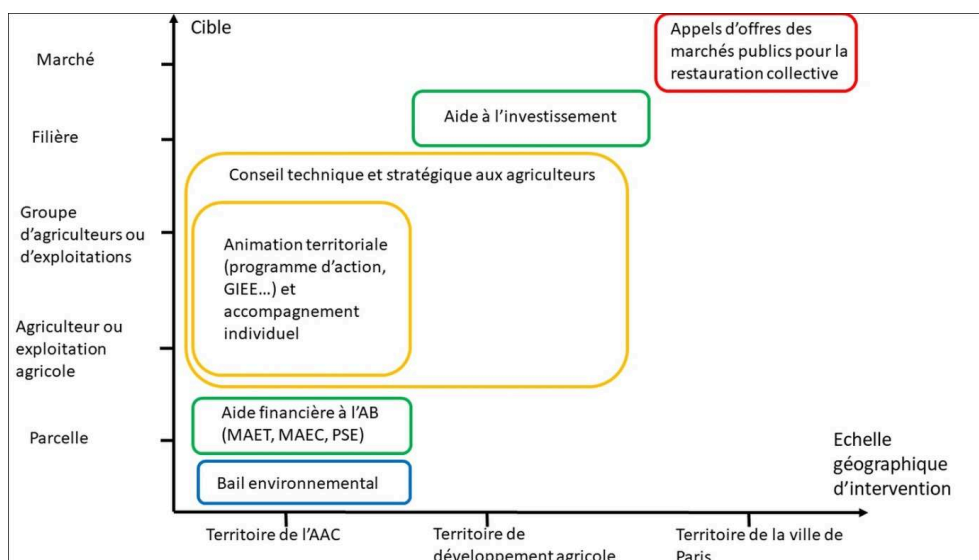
Cible

Marché

Filière

Groupe d'agriculteurs ou d'exploitations

Agriculteur ou exploitation agricole

Parcelle

Appels d'offres des marchés publics pour la restauration collective

Aide à l'investissement

Conseil technique et stratégique aux agriculteurs

Animation territoriale (programme d'action, GIEE…) et accompagnement individuel

Aide financière à l'AB (MAET, MAEC, PSE)

Bail environnemental

Echelle géographique d'intervention

Territoire de l'AAC

Territoire de développement agricole

Territoire de la ville de Paris